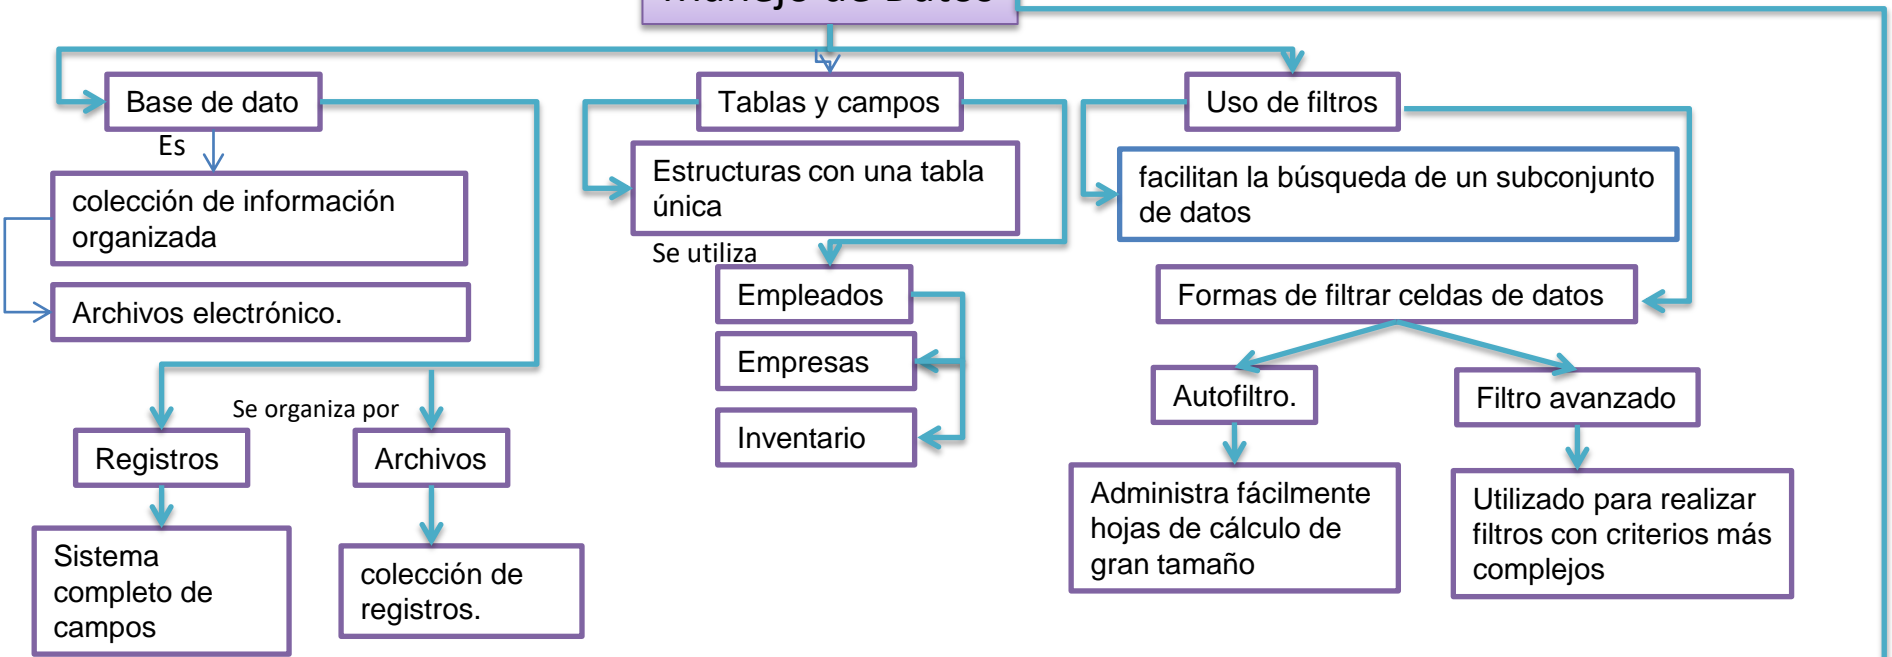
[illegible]

Base de dato

Es

colección de información organizada

Archivos electrónico.

Se organiza por

Registros

Sistema completo de campos

Archivos

colección de registros.

Tablas y campos

Estructuras con una tabla única

Se utiliza

Empleados

Empresas

Inventario

Uso de filtros

facilitan la búsqueda de un subconjunto de datos

Formas de filtrar celdas de datos

Autofiltro.

Administra fácilmente hojas de cálculo de gran tamaño

Filtro avanzado

Utilizado para realizar filtros con criterios más complejos